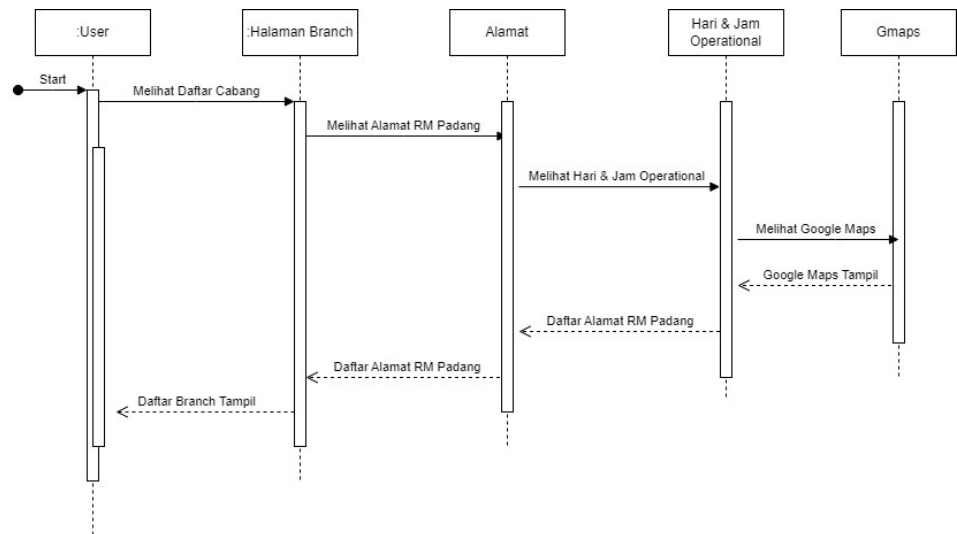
:User

:Halaman Branch

Alamat

Hari & Jam Operational

Gmaps

Start

Melihat Daftar Cabang

Melihat Alamat RM Padang

Melihat Hari & Jam Operational

Melihat Google Maps

Google Maps Tampil

Daftar Alamat RM Padang

Daftar Alamat RM Padang

Daftar Branch Tampil